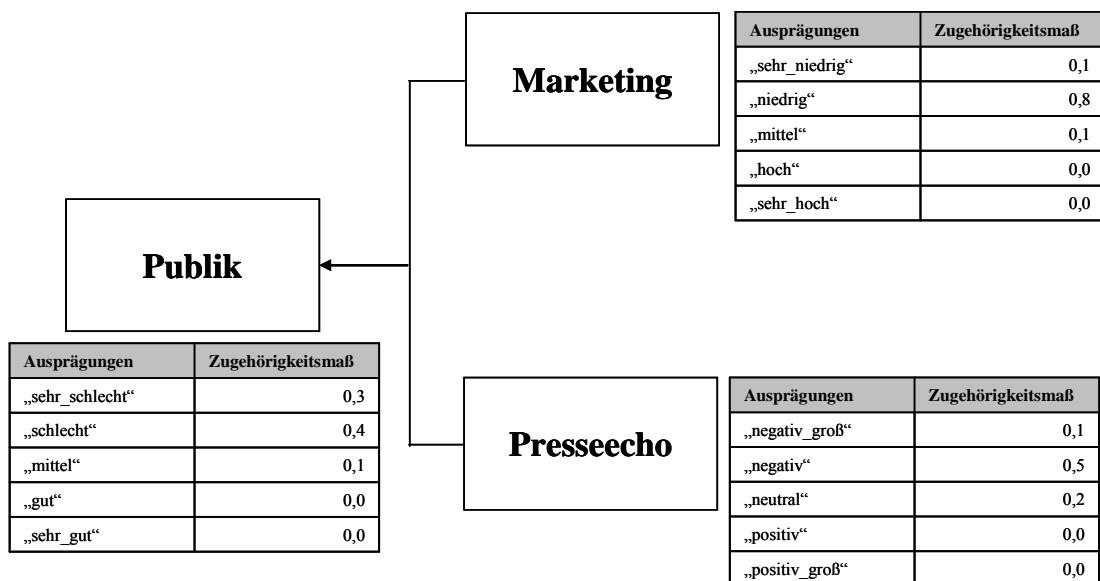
Marketing

| Ausprägungen | Zugehörigkeitsmaß |
|---|---|
| „sehr_niedrig“ | 0,1 |
| „niedrig“ | 0,8 |
| „mittel“ | 0,1 |
| „hoch“ | 0,0 |
| „sehr_hoch“ | 0,0 |

Publik

| Ausprägungen | Zugehörigkeitsmaß |
|---|---|
| „sehr_schlecht“ | 0,3 |
| „schlecht“ | 0,4 |
| „mittel“ | 0,1 |
| „gut“ | 0,0 |
| „sehr_gut“ | 0,0 |

Presseecho

| Ausprägungen | Zugehörigkeitsmaß |
|---|---|
| „negativ_groß“ | 0,1 |
| „negativ“ | 0,5 |
| „neutral“ | 0,2 |
| „positiv“ | 0,0 |
| „positiv_groß“ | 0,0 |